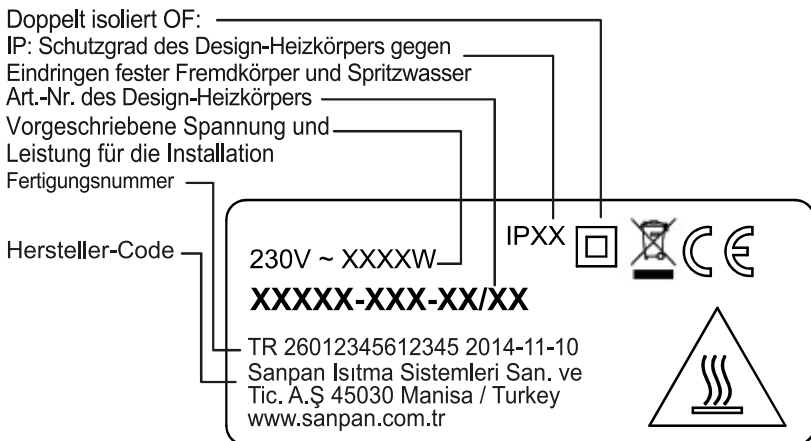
Doppelt isoliert OF:
IP: Schutzgrad des Design-Heizkörpers gegen Eindringen fester Fremdkörper und Spritzwasser
Art.-Nr. des Design-Heizkörpers
Vorgeschriebene Spannung und Leistung für die Installation
Fertigungsnummer
Hersteller-Code

IPXX

CE

230V ~ XXXXW
XXXXX-XXX-XX/XX

TR 26012345612345 2014-11-10
Sanpan Isıtma Sistemleri San. ve Tic. A.Ş 45030 Manisa / Turkey
www.sanpan.com.tr